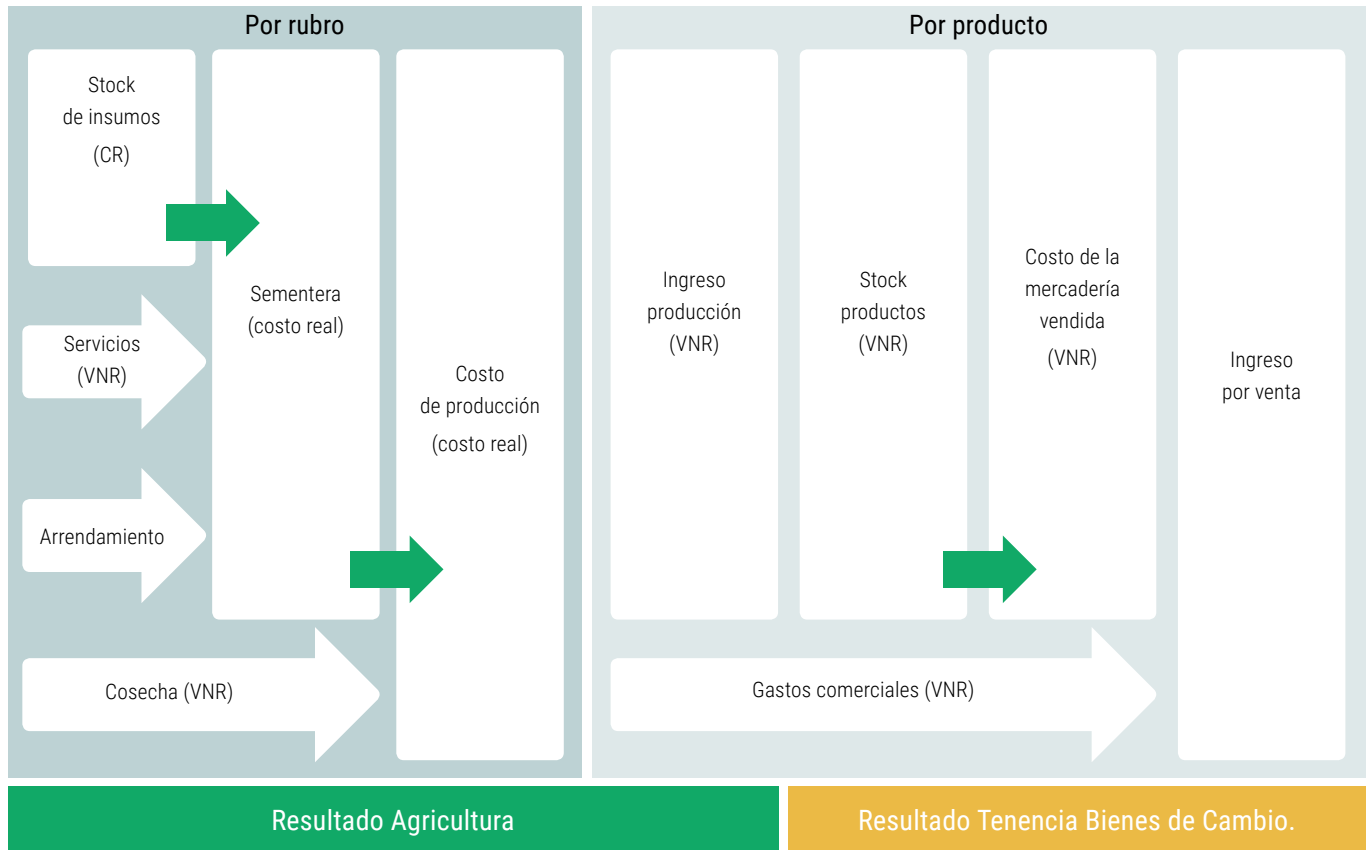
Por rubro

Stock de insumos (CR)

Servicios (VNR)

Arrendamiento

Sementera (costo real)

Costo de producción (costo real)

Cosecha (VNR)

Por producto

Ingreso producción (VNR)

Stock productos (VNR)

Costo de la mercadería vendida (VNR)

Ingreso por venta

Gastos comerciales (VNR)

Resultado Agricultura

Resultado Tenencia Bienes de Cambio.